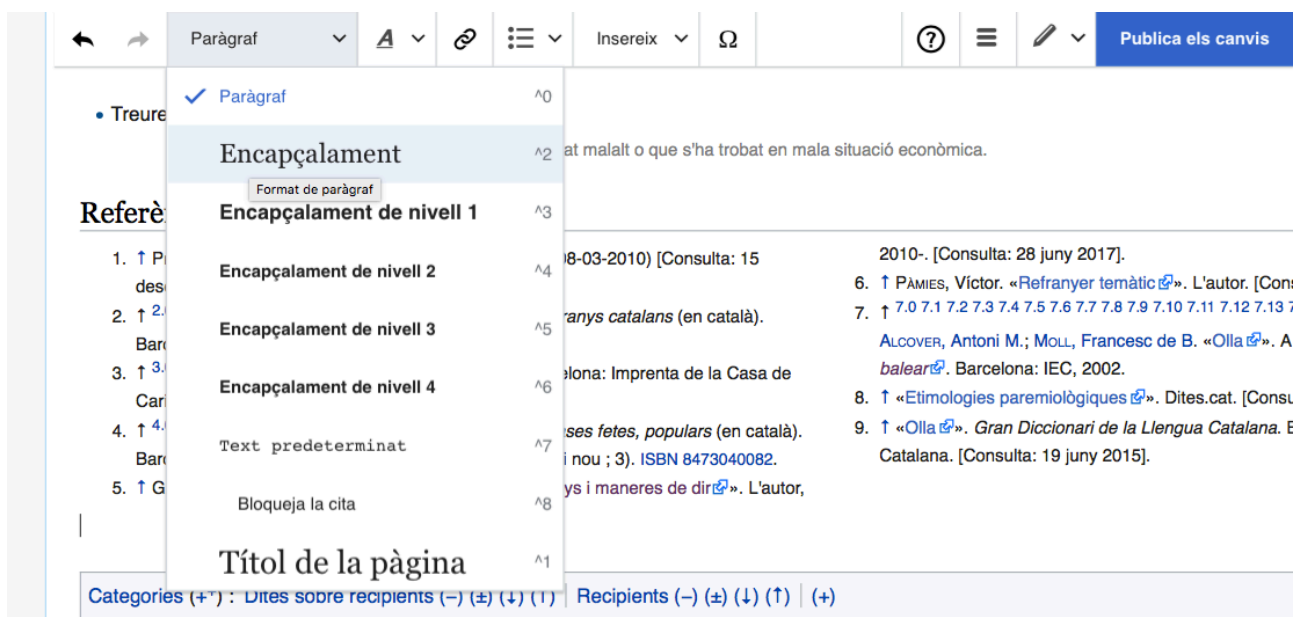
Paràgraf

Insereix

Ω

Publica els canvis

Paràgraf ^0

Encapçalament ^2

Format de paràgraf

Encapçalament de nivell 1 ^3

Encapçalament de nivell 2 ^4

Encapçalament de nivell 3 ^5

Encapçalament de nivell 4 ^6

Text predeterminat ^7

Bloqueja la cita ^8

Títol de la pàgina ^1

• Treure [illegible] at malalt o que s'ha trobat en mala situació econòmica.

Referè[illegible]

1. ↑ P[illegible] 08-03-2010) [Consulta: 15 des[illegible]
2. ↑ 2.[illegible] ranys catalans (en català). Bar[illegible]
3. ↑ 3.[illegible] elona: Imprenta de la Casa de Car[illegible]
4. ↑ 4.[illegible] ses fetes, populars (en català). Bar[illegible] i nou ; 3). ISBN 8473040082.
5. ↑ G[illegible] ys i maneres de dir». L'autor, 2010-. [Consulta: 28 juny 2017].
6. ↑ Pàmies, Víctor. «Refranyer temàtic». L'autor. [Con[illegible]
7. ↑ 7.0 7.1 7.2 7.3 7.4 7.5 7.6 7.7 7.8 7.9 7.10 7.11 7.12 7.13 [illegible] Alcover, Antoni M.; Moll, Francesc de B. «Olla». A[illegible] balear. Barcelona: IEC, 2002.
8. ↑ «Etimologies paremiològiques». Dites.cat. [Consu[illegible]
9. ↑ «Olla». Gran Diccionari de la Llengua Catalana. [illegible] Catalana. [Consulta: 19 juny 2015].

Categories (++): Dites sobre recipients (−) (±) (↓) (↑) | Recipients (−) (±) (↓) (↑) | (+)